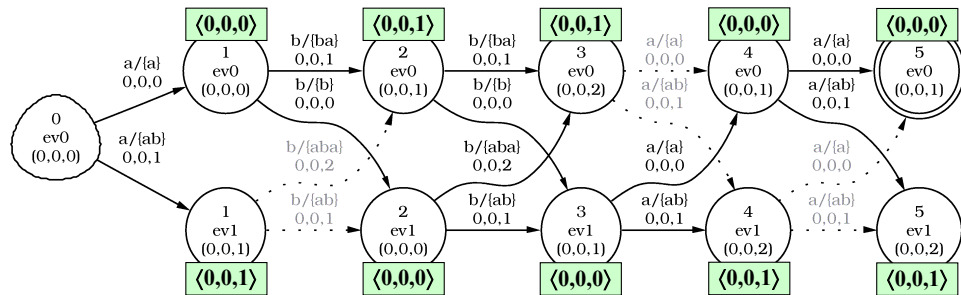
⟨0,0,0⟩ ⟨0,0,1⟩ ⟨0,0,1⟩ ⟨0,0,0⟩ ⟨0,0,0⟩

0
ev0
(0,0,0)

a/{a}
0,0,0

a/{ab}
0,0,1

1
ev0
(0,0,0)

b/{ba}
0,0,1

b/{b}
0,0,0

2
ev0
(0,0,1)

b/{ba}
0,0,1

b/{b}
0,0,0

3
ev0
(0,0,2)

a/{a}
0,0,0

a/{ab}
0,0,1

4
ev0
(0,0,1)

a/{a}
0,0,0

a/{ab}
0,0,1

5
ev0
(0,0,1)

b/{aba}
0,0,2

b/{ab}
0,0,1

b/{aba}
0,0,2

a/{a}
0,0,0

a/{a}
0,0,0

1
ev1
(0,0,1)

2
ev1
(0,0,0)

b/{ab}
0,0,1

3
ev1
(0,0,1)

a/{ab}
0,0,1

4
ev1
(0,0,2)

a/{ab}
0,0,1

5
ev1
(0,0,2)

⟨0,0,1⟩ ⟨0,0,0⟩ ⟨0,0,0⟩ ⟨0,0,1⟩ ⟨0,0,1⟩